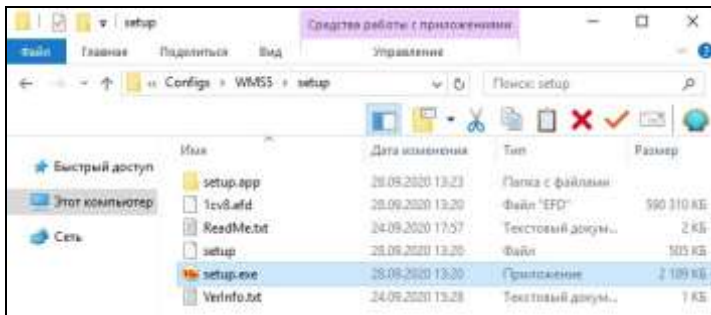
setup
Средства работы с приложениями
Файл Главная Поделиться Вид Управление
« Configs › WMS5 › setup
Поиск: setup

Быстрый доступ
Этот компьютер
Сеть

| Имя | Дата изменения | Тип | Размер |
|---|---|---|---|
| setup.app | 28.09.2020 13:23 | Папка с файлами | |
| 1cv8.efd | 28.09.2020 13:20 | Файл "EFD" | 590 310 КБ |
| ReadMe.txt | 24.09.2020 17:57 | Текстовый докум... | 2 КБ |
| setup | 28.09.2020 13:20 | Файл | 505 КБ |
| setup.exe | 28.09.2020 13:20 | Приложение | 2 109 КБ |
| VerInfo.txt | 24.09.2020 15:28 | Текстовый докум... | 1 КБ |